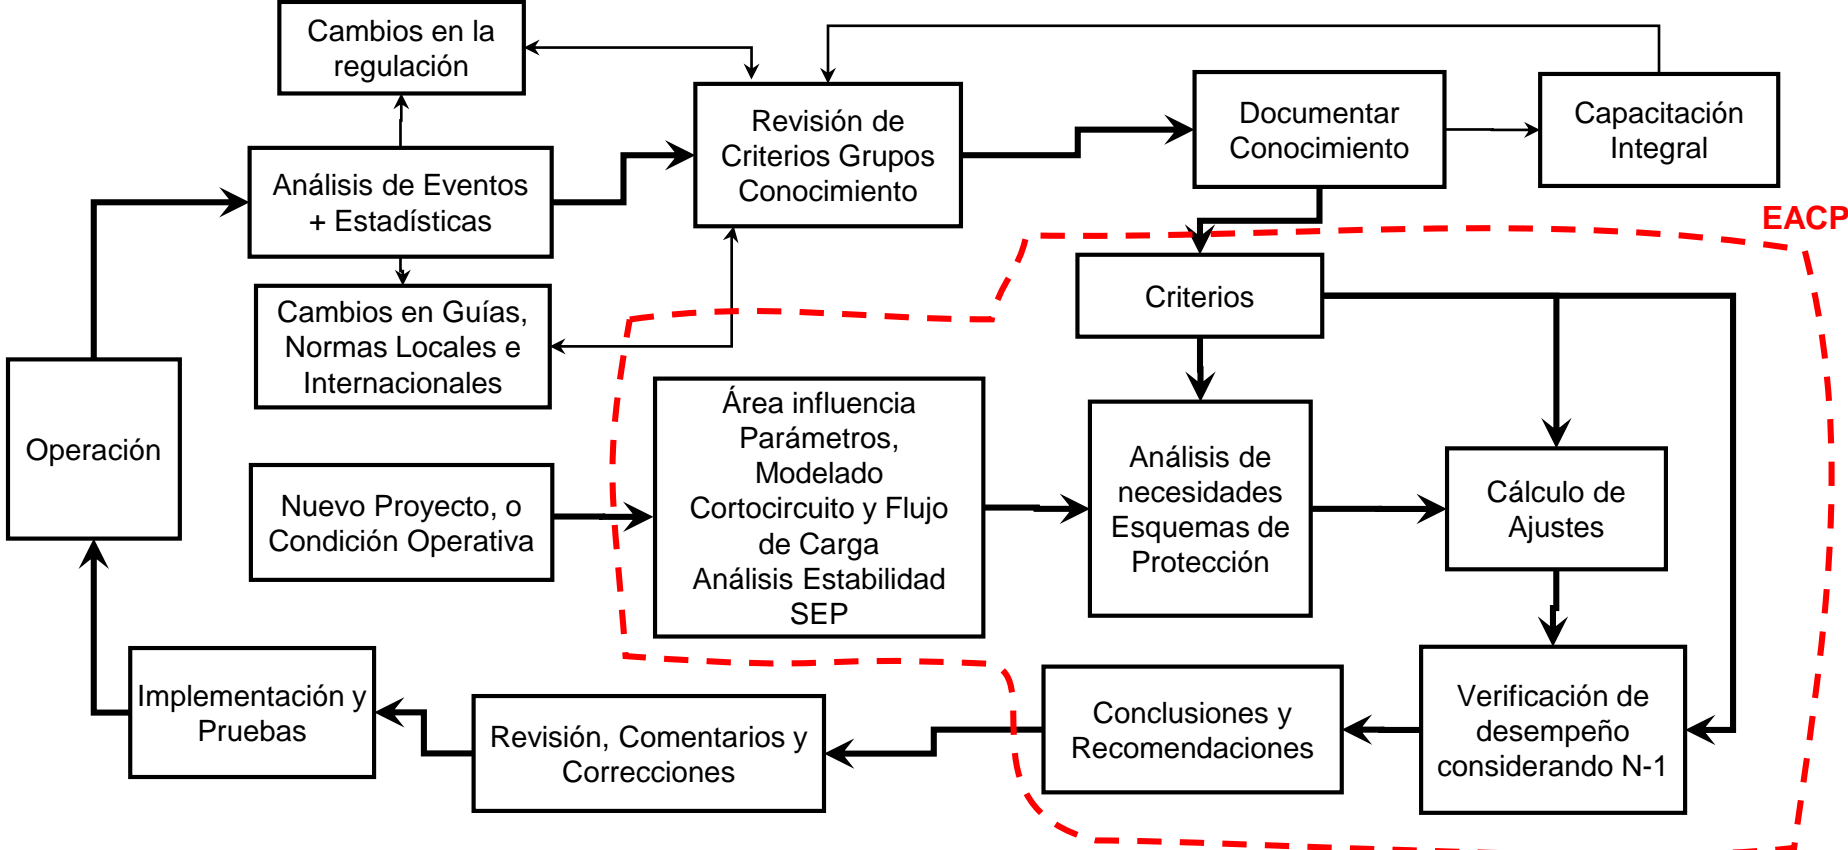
Cambios en la regulación

Revisión de Criterios Grupos Conocimiento

Documentar Conocimiento

Capacitación Integral

Análisis de Eventos + Estadísticas

EACP

Cambios en Guías, Normas Locales e Internacionales

Criterios

Operación

Área influencia Parámetros, Modelado Cortocircuito y Flujo de Carga Análisis Estabilidad SEP

Análisis de necesidades Esquemas de Protección

Cálculo de Ajustes

Nuevo Proyecto, o Condición Operativa

Implementación y Pruebas

Revisión, Comentarios y Correcciones

Conclusiones y Recomendaciones

Verificación de desempeño considerando N-1